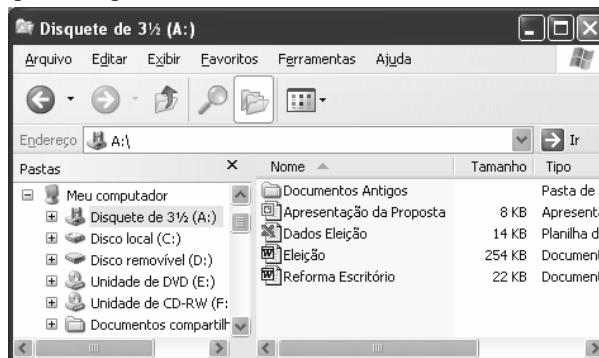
Disquete de 3½ (A:)

Arquivo Editar Exibir Favoritos Ferramentas Ajuda

Endereço A:\

Ir

Pastas ×

Meu computador
Disquete de 3½ (A:)
Disco local (C:)
Disco removível (D:)
Unidade de DVD (E:)
Unidade de CD-RW (F:
Documentos compartilh

| Nome | Tamanho | Tipo |
|---|---|---|
| Documentos Antigos | | Pasta de |
| Apresentação da Proposta | 8 KB | Apresent |
| Dados Eleição | 14 KB | Planilha d |
| Eleição | 254 KB | Document |
| Reforma Escritório | 22 KB | Document |